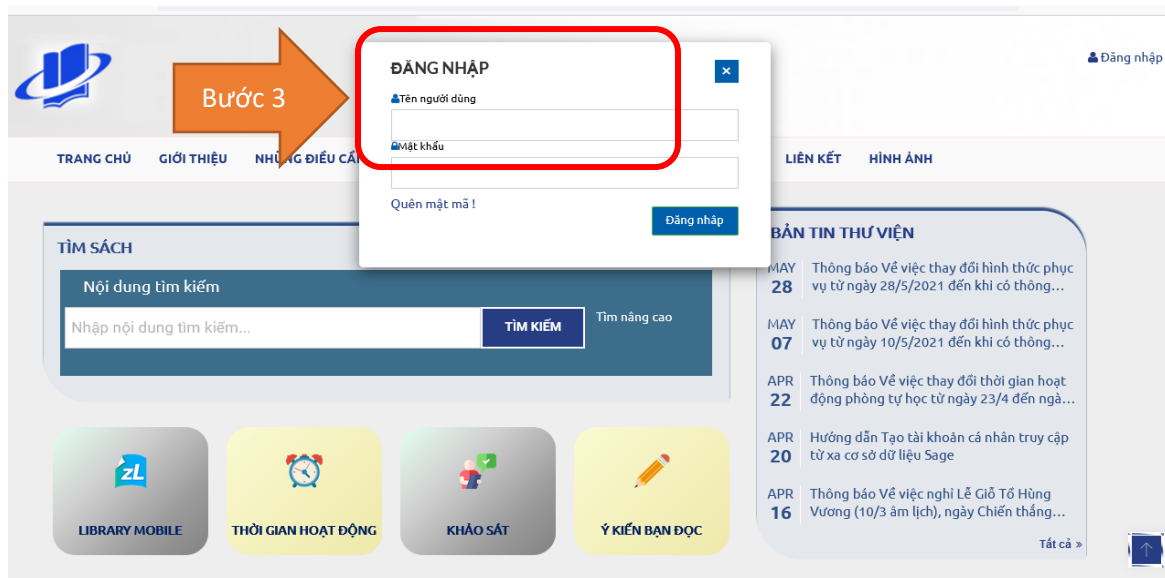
Đăng nhập

Bước 3

ĐĂNG NHẬP

×

Tên người dùng

Mật khẩu

Quên mật mã !

Đăng nhập

TRANG CHỦ GIỚI THIỆU NHỮNG ĐIỀU CẦ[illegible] LIÊN KẾT HÌNH ẢNH

TÌM SÁCH

Nội dung tìm kiếm

Nhập nội dung tìm kiếm...

TÌM KIẾM

Tìm nâng cao

BẢN TIN THƯ VIỆN

MAY 28 Thông báo Về việc thay đổi hình thức phục vụ từ ngày 28/5/2021 đến khi có thông...

MAY 07 Thông báo Về việc thay đổi hình thức phục vụ từ ngày 10/5/2021 đến khi có thông...

APR 22 Thông báo Về việc thay đổi thời gian hoạt động phòng tự học từ ngày 23/4 đến ngà...

APR 20 Hướng dẫn Tạo tài khoản cá nhân truy cập từ xa cơ sở dữ liệu Sage

APR 16 Thông báo Về việc nghỉ Lễ Giỗ Tổ Hùng Vương (10/3 âm lịch), ngày Chiến thắng...

Tất cả »

zL

LIBRARY MOBILE

THỜI GIAN HOẠT ĐỘNG

KHẢO SÁT

Ý KIẾN BẠN ĐỌC